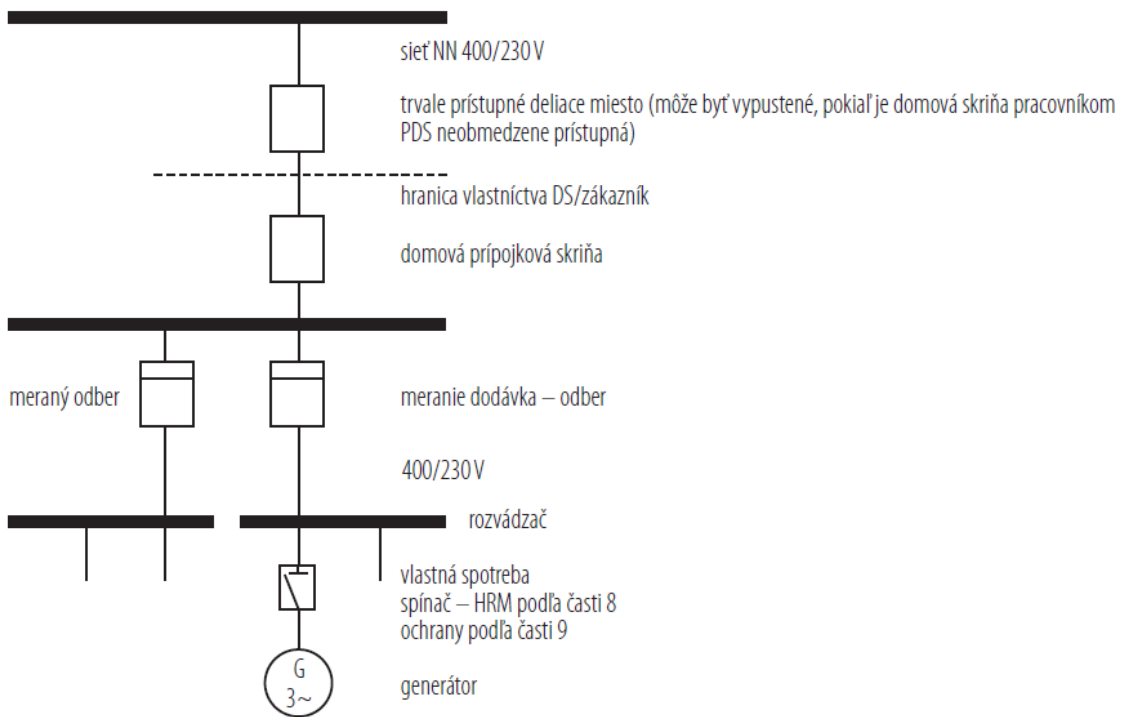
sieť NN 400/230 V

trvale prístupné deliace miesto (môže byť vypustené, pokiaľ je domová skriňa pracovníkom PDS neobmedzene prístupná)

hranica vlastníctva DS/zákazník

domová prípojková skriňa

meraný odber

meranie dodávka – odber

400/230 V

rozvádzač

vlastná spotreba
spínač – HRM podľa časti 8
ochrany podľa časti 9

G
3~

generátor